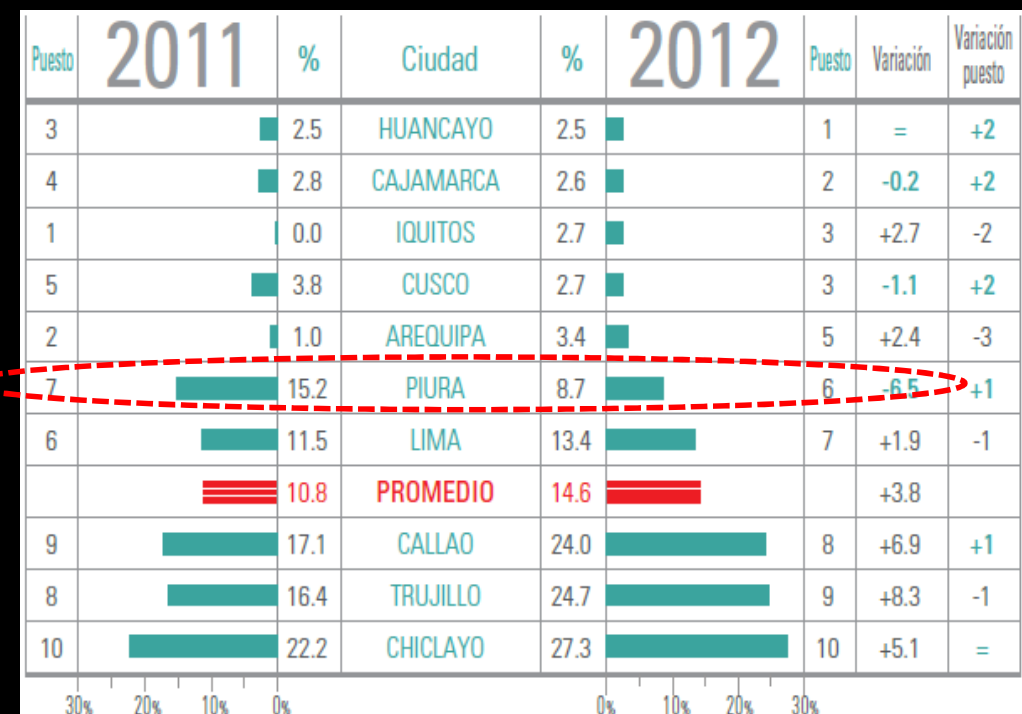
| Puesto | 2011 | % | Ciudad | % | 2012 | Puesto | Variación | Variación puesto |
|---|---|---|---|---|---|---|---|---|
| 3 | | 2.5 | HUANCAYO | 2.5 | | 1 | = | +2 |
| 4 | | 2.8 | CAJAMARCA | 2.6 | | 2 | -0.2 | +2 |
| 1 | | 0.0 | IQUITOS | 2.7 | | 3 | +2.7 | -2 |
| 5 | | 3.8 | CUSCO | 2.7 | | 3 | -1.1 | +2 |
| 2 | | 1.0 | AREQUIPA | 3.4 | | 5 | +2.4 | -3 |
| 7 | | 15.2 | PIURA | 8.7 | | 6 | -6.5 | +1 |
| 6 | | 11.5 | LIMA | 13.4 | | 7 | +1.9 | -1 |
| | | 10.8 | PROMEDIO | 14.6 | | | +3.8 | |
| 9 | | 17.1 | CALLAO | 24.0 | | 8 | +6.9 | +1 |
| 8 | | 16.4 | TRUJILLO | 24.7 | | 9 | +8.3 | -1 |
| 10 | | 22.2 | CHICLAYO | 27.3 | | 10 | +5.1 | = |

30% 20% 10% 0%

0% 10% 20% 30%